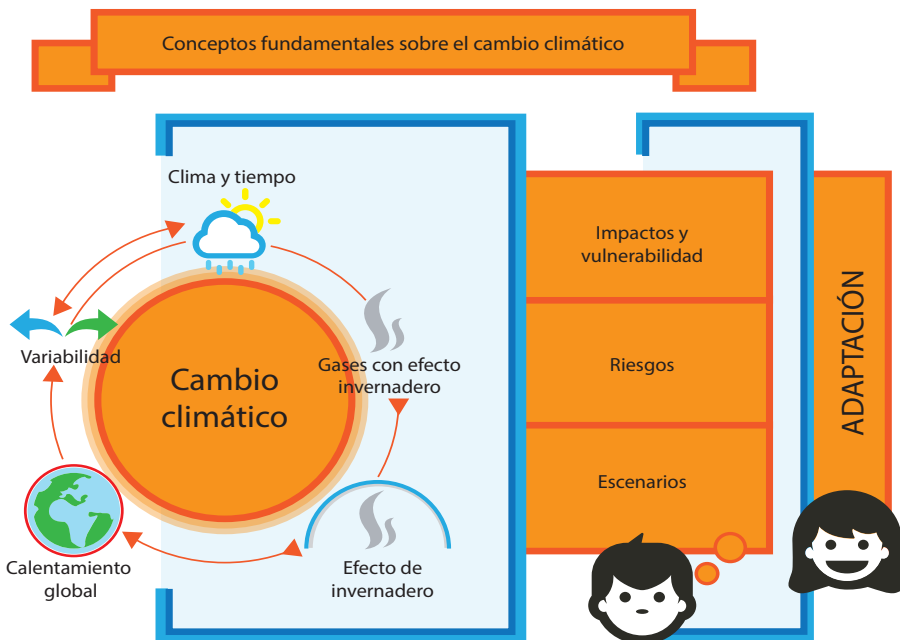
Conceptos fundamentales sobre el cambio climático

Clima y tiempo

Variabilidad

Cambio climático

Gases con efecto invernadero

Calentamiento global

Efecto de invernadero

Impactos y vulnerabilidad

Riesgos

Escenarios

ADAPTACIÓN